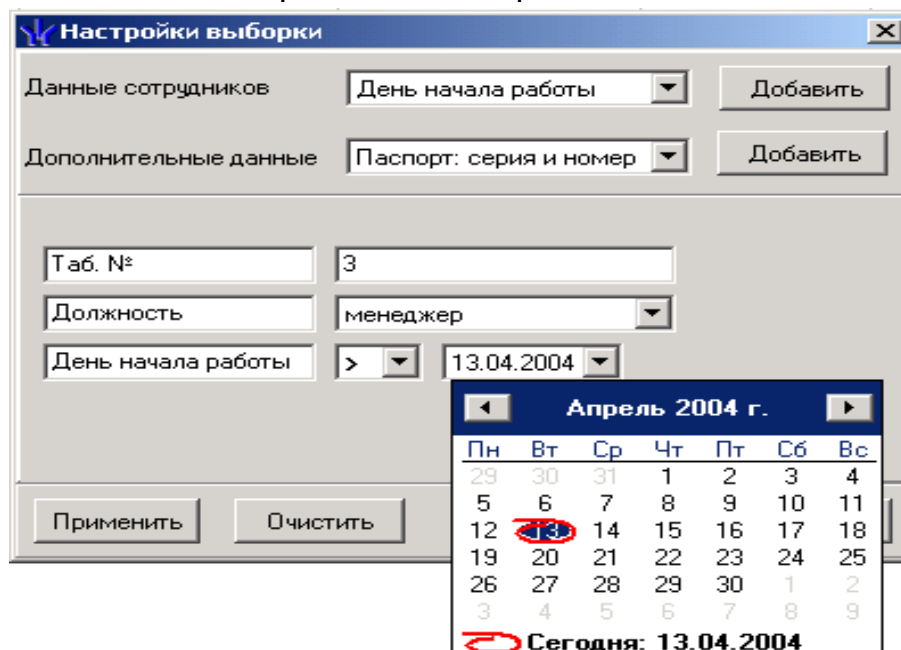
Настройки выборки

Данные сотрудников | День начала работы | Добавить

Дополнительные данные | Паспорт: серия и номер | Добавить

Таб. № | 3

Должность | менеджер

День начала работы | > | 13.04.2004

Апрель 2004 г.

| Пн | Вт | Ср | Чт | Пт | Сб | Вс |
|---|---|---|---|---|---|---|
| 29 | 30 | 31 | 1 | 2 | 3 | 4 |
| 5 | 6 | 7 | 8 | 9 | 10 | 11 |
| 12 | 13 | 14 | 15 | 16 | 17 | 18 |
| 19 | 20 | 21 | 22 | 23 | 24 | 25 |
| 26 | 27 | 28 | 29 | 30 | 1 | 2 |
| 3 | 4 | 5 | 6 | 7 | 8 | 9 |

Сегодня: 13.04.2004

Применить | Очистить